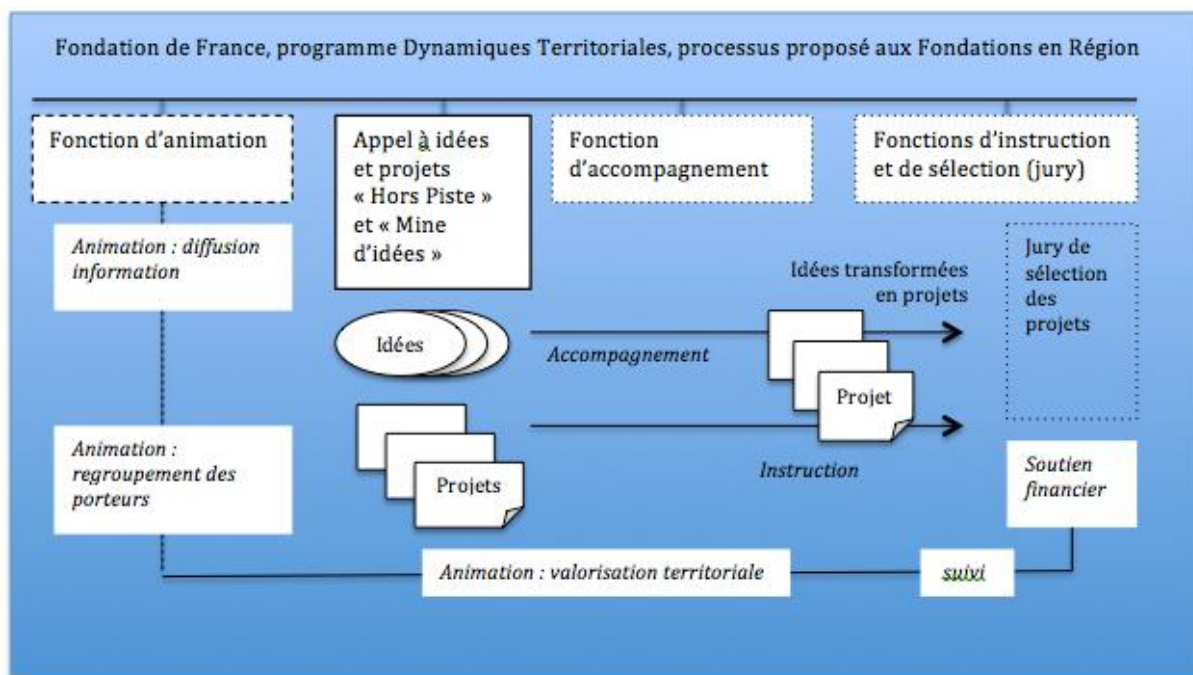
Fondation de France, programme Dynamiques Territoriales, processus proposé aux Fondations en Région

Fonction d'animation

Appel à idées et projets « Hors Piste » et « Mine d'idées »

Fonction d'accompagnement

Fonctions d'instruction et de sélection (jury)

Animation : diffusion information

Jury de sélection des projets

Idées transformées en projets

Idées

Accompagnement

Projet

Animation : regroupement des porteurs

Projets

Instruction

Soutien financier

Animation : valorisation territoriale

suivi